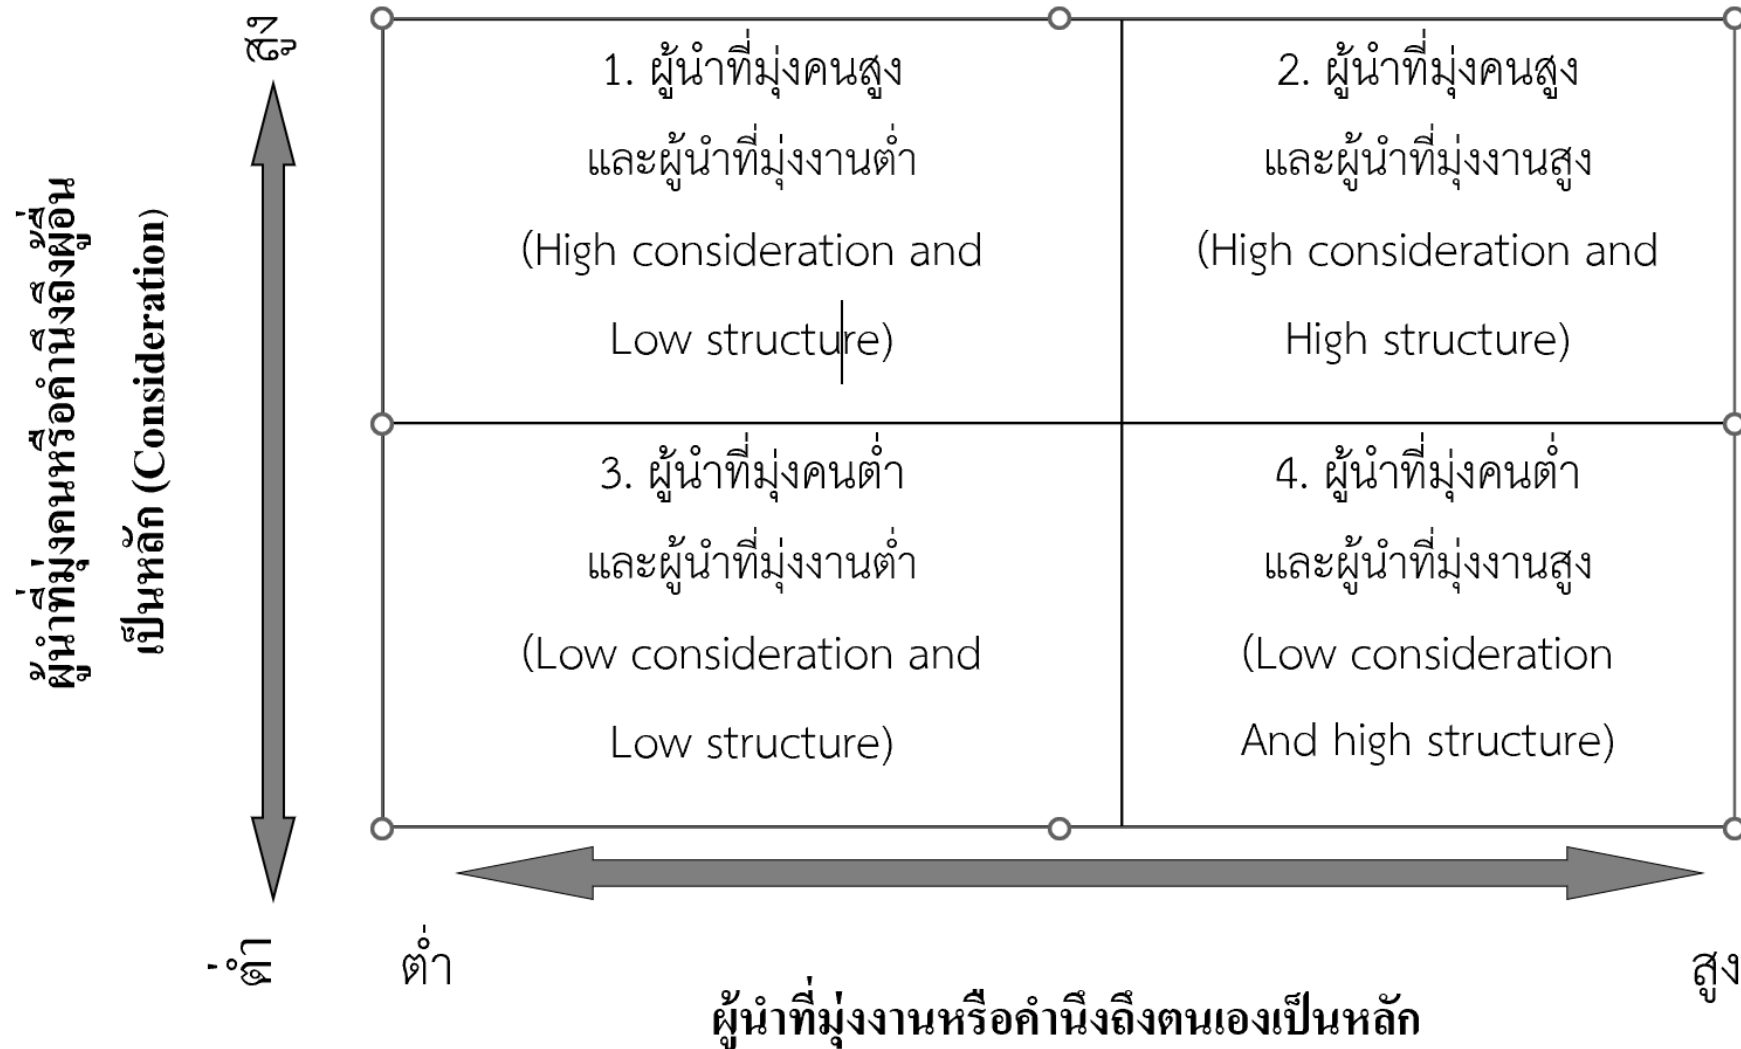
ผู้นำที่มุ่งคนหรือคำนึงถึงผู้อื่นเป็นหลัก (Consideration)

สูง

ต่ำ

1. ผู้นำที่มุ่งคนสูง และผู้นำที่มุ่งงานต่ำ (High consideration and Low structure)

2. ผู้นำที่มุ่งคนสูง และผู้นำที่มุ่งงานสูง (High consideration and High structure)

3. ผู้นำที่มุ่งคนต่ำ และผู้นำที่มุ่งงานต่ำ (Low consideration and Low structure)

4. ผู้นำที่มุ่งคนต่ำ และผู้นำที่มุ่งงานสูง (Low consideration And high structure)

ต่ำ

สูง

ผู้นำที่มุ่งงานหรือคำนึงถึงตนเองเป็นหลัก